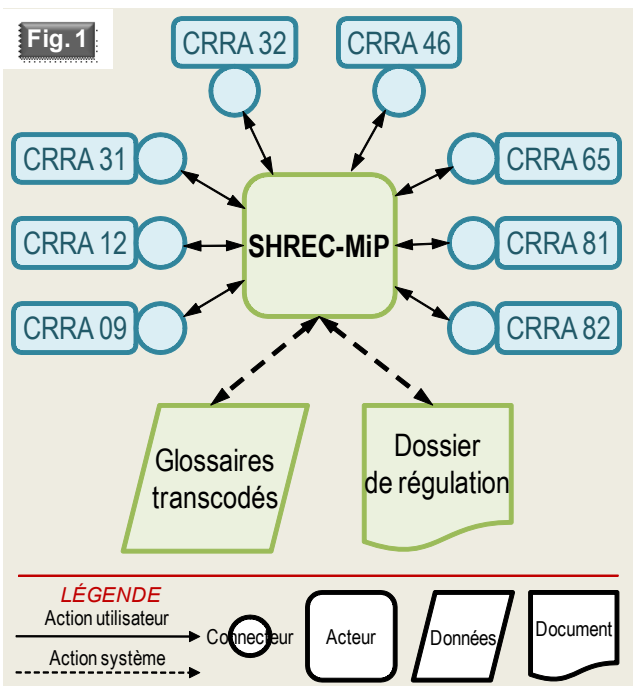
Fig. 1

CRRA 32

CRRA 46

CRRA 31

CRRA 65

CRRA 12

SHREC-MiP

CRRA 81

CRRA 09

CRRA 82

Glossaires transcodés

Dossier de régulation

LÉGENDE

Action utilisateur

Action système

Connecteur

Acteur

Données

Document